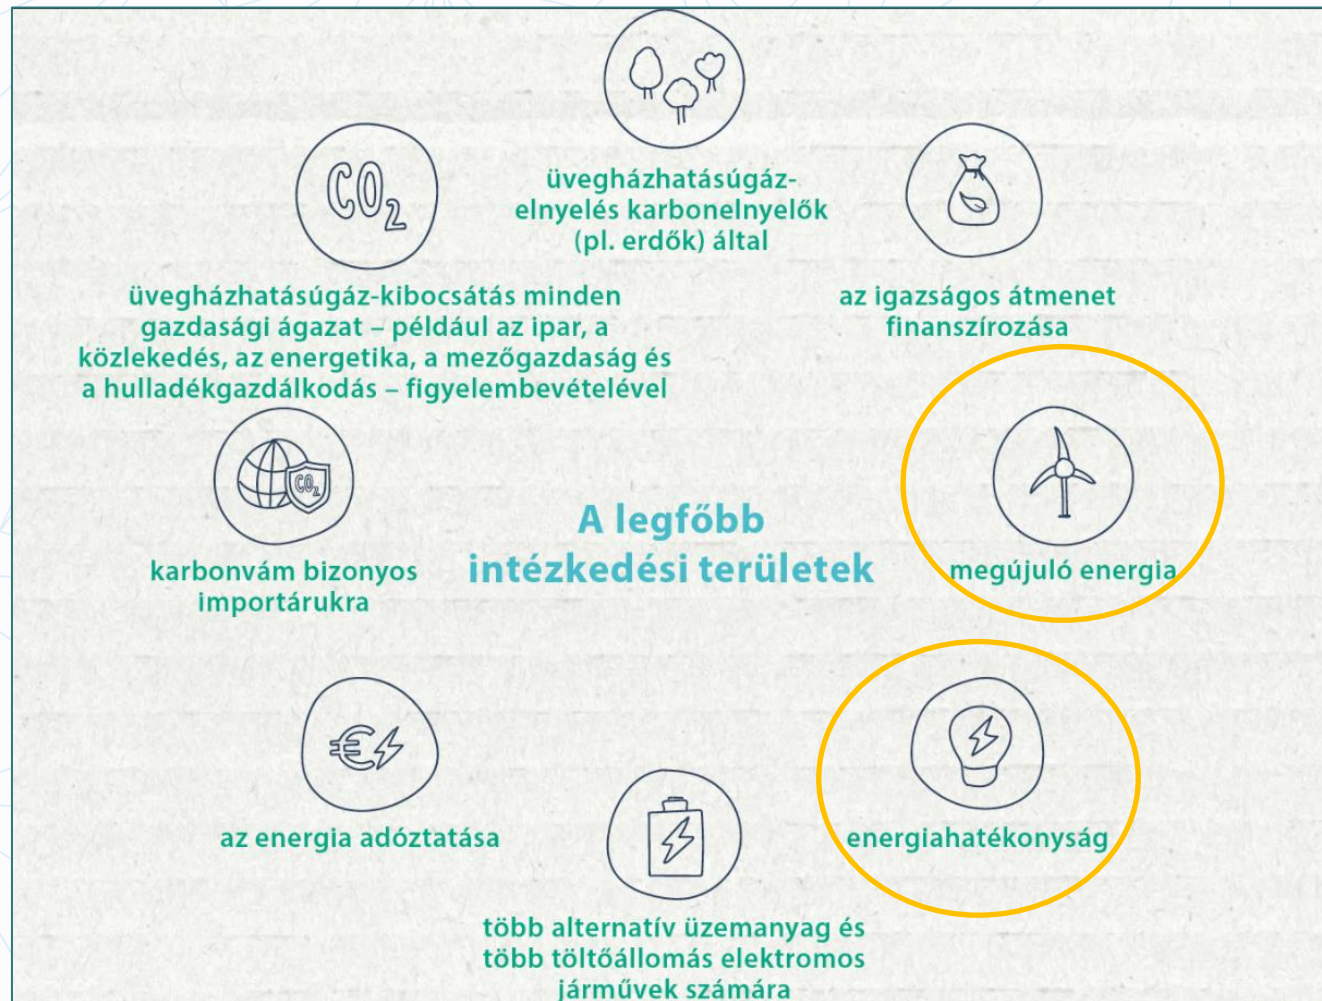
üvegházhatásúgáz-elnyelés karbonelnyelők (pl. erdők) által

$CO_2$

üvegházhatásúgáz-kibocsátás minden gazdasági ágazat – például az ipar, a közlekedés, az energetika, a mezőgazdaság és a hulladékgazdálkodás – figyelembevételével

az igazságos átmenet finanszírozása

$CO_2$

karbonvám bizonyos importárukra

A legfőbb intézkedési területek

megújuló energia

az energia adóztatása

energiahatékonyság

több alternatív üzemanyag és több töltőállomás elektromos járművek számára